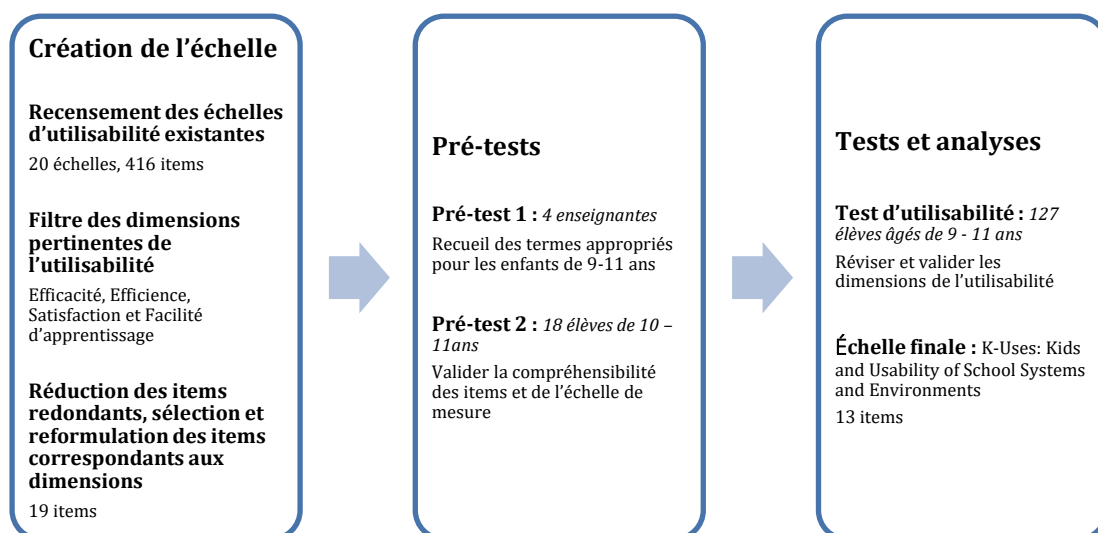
**Création de l'échelle**

**Recensement des échelles d'utilisabilité existantes**

20 échelles, 416 items

**Filtre des dimensions pertinentes de l'utilisabilité**

Efficacité, Efficience, Satisfaction et Facilité d'apprentissage

**Réduction des items redondants, sélection et reformulation des items correspondants aux dimensions**

19 items

**Pré-tests**

**Pré-test 1 :** *4 enseignantes*

Recueil des termes appropriés pour les enfants de 9-11 ans

**Pré-test 2 :** *18 élèves de 10 – 11ans*

Valider la compréhensibilité des items et de l'échelle de mesure

**Tests et analyses**

**Test d'utilisabilité :** *127 élèves âgés de 9 - 11 ans*

Réviser et valider les dimensions de l'utilisabilité

**Échelle finale :** K-Uses: Kids and Usability of School Systems and Environments

13 items